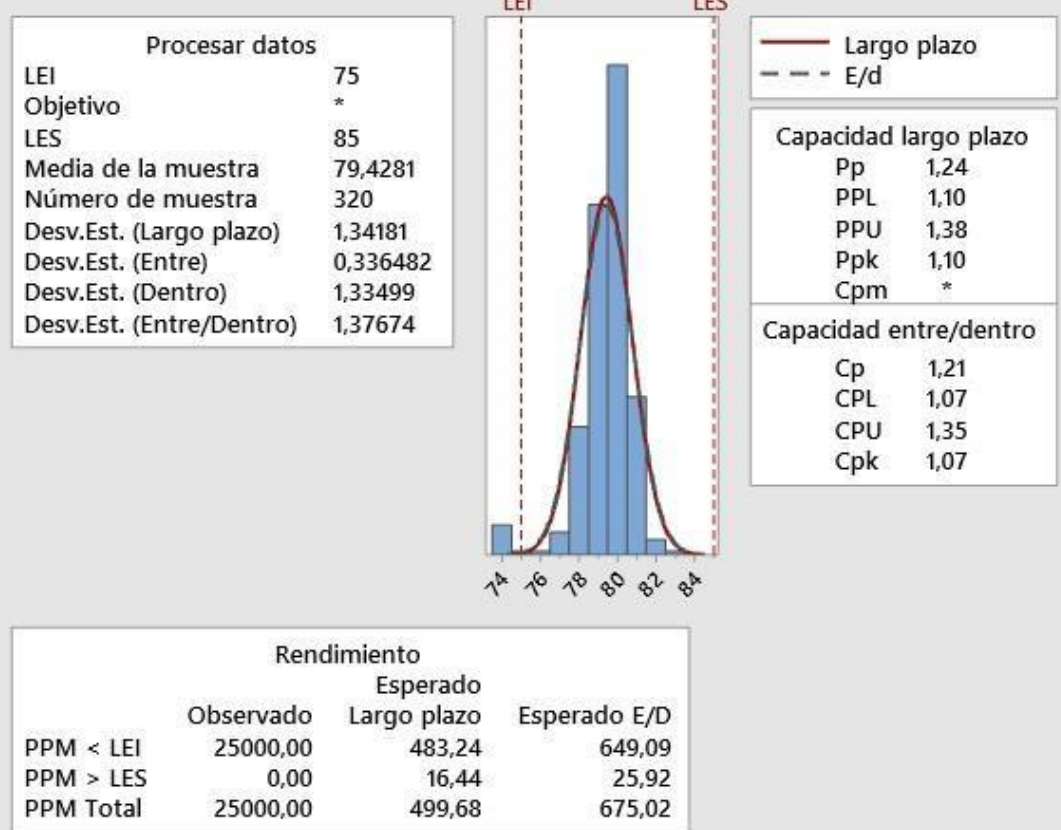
| Procesar datos | |
|---|---|
| LEI | 75 |
| Objetivo | * |
| LES | 85 |
| Media de la muestra | 79,4281 |
| Número de muestra | 320 |
| Desv.Est. (Largo plazo) | 1,34181 |
| Desv.Est. (Entre) | 0,336482 |
| Desv.Est. (Dentro) | 1,33499 |
| Desv.Est. (Entre/Dentro) | 1,37674 |

LEI LES

74 76 78 80 82 84

Largo plazo
E/d

| Capacidad largo plazo | |
|---|---|
| Pp | 1,24 |
| PPL | 1,10 |
| PPU | 1,38 |
| Ppk | 1,10 |
| Cpm | * |

| Capacidad entre/dentro | |
|---|---|
| Cp | 1,21 |
| CPL | 1,07 |
| CPU | 1,35 |
| Cpk | 1,07 |

Rendimiento

| | Observado | Esperado Largo plazo | Esperado E/D |
|---|---|---|---|
| PPM < LEI | 25000,00 | 483,24 | 649,09 |
| PPM > LES | 0,00 | 16,44 | 25,92 |
| PPM Total | 25000,00 | 499,68 | 675,02 |